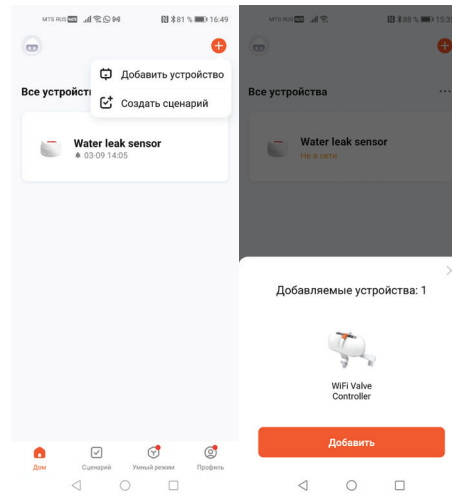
MTS RUS 81 % 16:49

Добавить устройство

Все устройства

Создать сценарий

Water leak sensor
03-09 14:05

Дом
Сценарий
Умный режим
Профиль

MTS RUS 89 % 15:3

Все устройства

Water leak sensor
Не в сети

Добавляемые устройства: 1

WiFi Valve Controller

Добавить